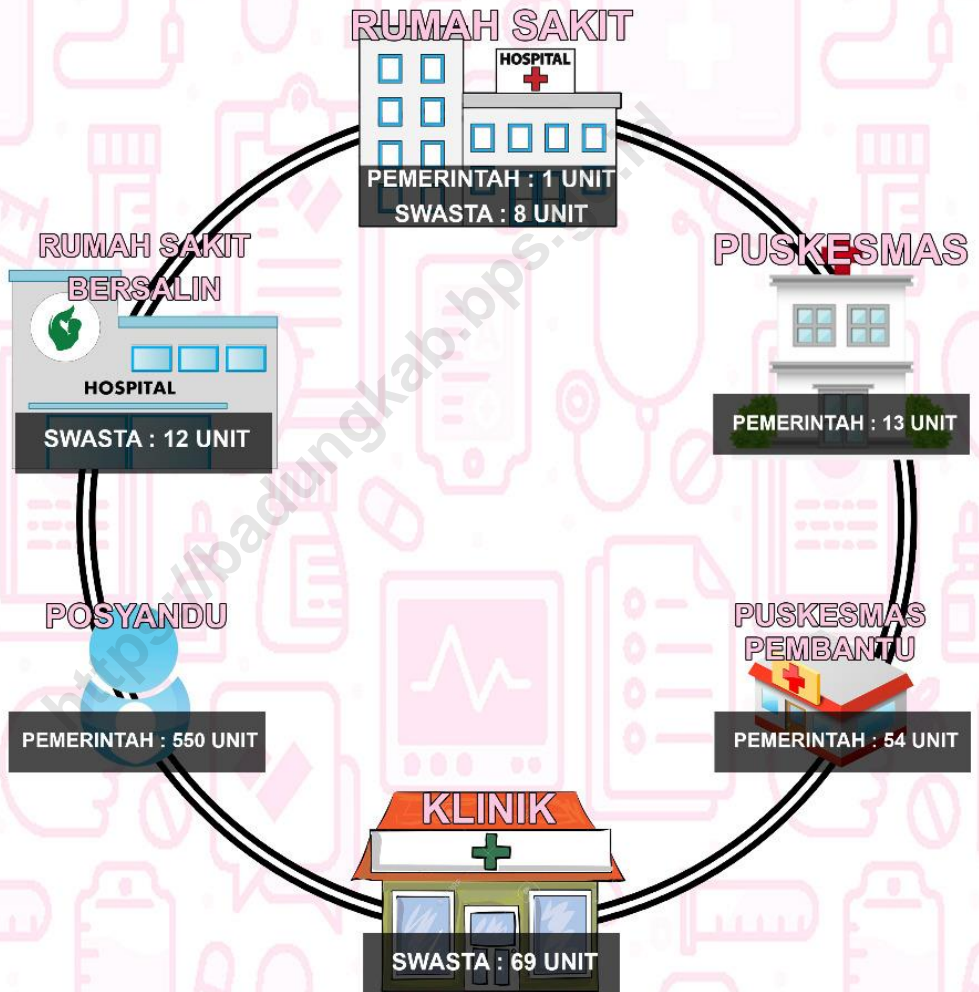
RUMAH SAKIT
HOSPITAL
PEMERINTAH : 1 UNIT
SWASTA : 8 UNIT

PUSKESMAS
PEMERINTAH : 13 UNIT

PUSKESMAS PEMBANTU
PEMERINTAH : 54 UNIT

KLINIK
SWASTA : 69 UNIT

POSYANDU
PEMERINTAH : 550 UNIT

RUMAH SAKIT BERSALIN
HOSPITAL
SWASTA : 12 UNIT

https://badungkab.bps.go.id